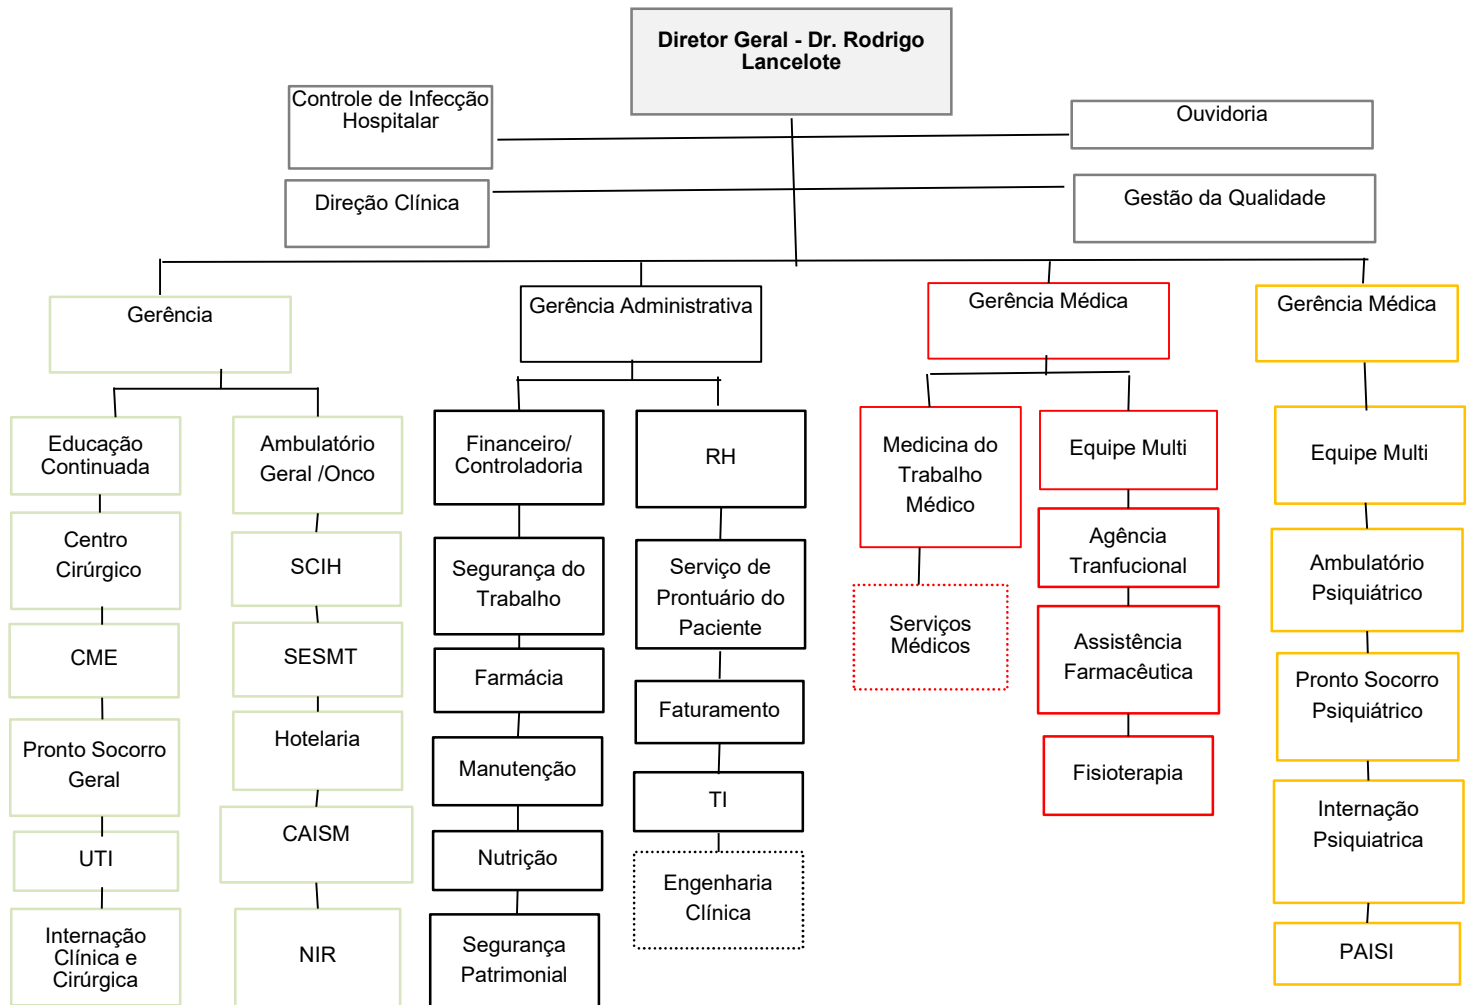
Diretor Geral - Dr. Rodrigo Lancelote

Controle de Infecção Hospitalar

Ouvidoria

Direção Clínica

Gestão da Qualidade

Gerência

Gerência Administrativa

Gerência Médica

Gerência Médica

Educação Continuada

Centro Cirúrgico

CME

Pronto Socorro Geral

UTI

Internação Clínica e Cirúrgica

Ambulatório Geral /Onco

SCIH

SESMT

Hotelaria

CAISM

NIR

Financeiro/ Controladoria

Segurança do Trabalho

Farmácia

Manutenção

Nutrição

Segurança Patrimonial

RH

Serviço de Prontuário do Paciente

Faturamento

TI

Engenharia Clínica

Medicina do Trabalho Médico

Serviços Médicos

Equipe Multi

Agência Tranfucional

Assistência Farmacêutica

Fisioterapia

Equipe Multi

Ambulatório Psiquiátrico

Pronto Socorro Psiquiátrico

Internação Psiquiatrica

PAISI